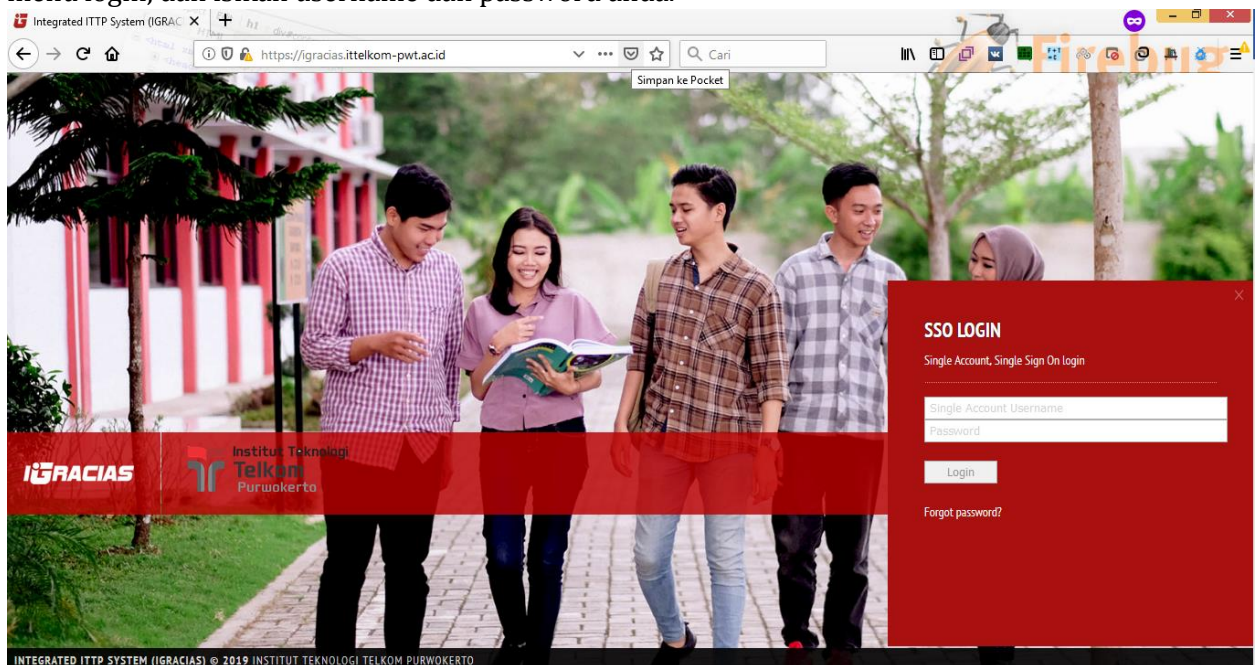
menu login, dan isilah username dan password anda.

Integrated ITTP System (IGRAC ×
+
https://igracias.ittelkom-pwt.ac.id
Cari
Simpan ke Pocket
Firebug

SSO LOGIN
Single Account, Single Sign On login
Single Account Username
Password
Login
Forgot password?

iGRACIAS
Institut Teknologi Telkom Purwokerto

INTEGRATED ITTP SYSTEM (IGRACIAS) © 2019 INSTITUT TEKNOLOGI TELKOM PURWOKERTO